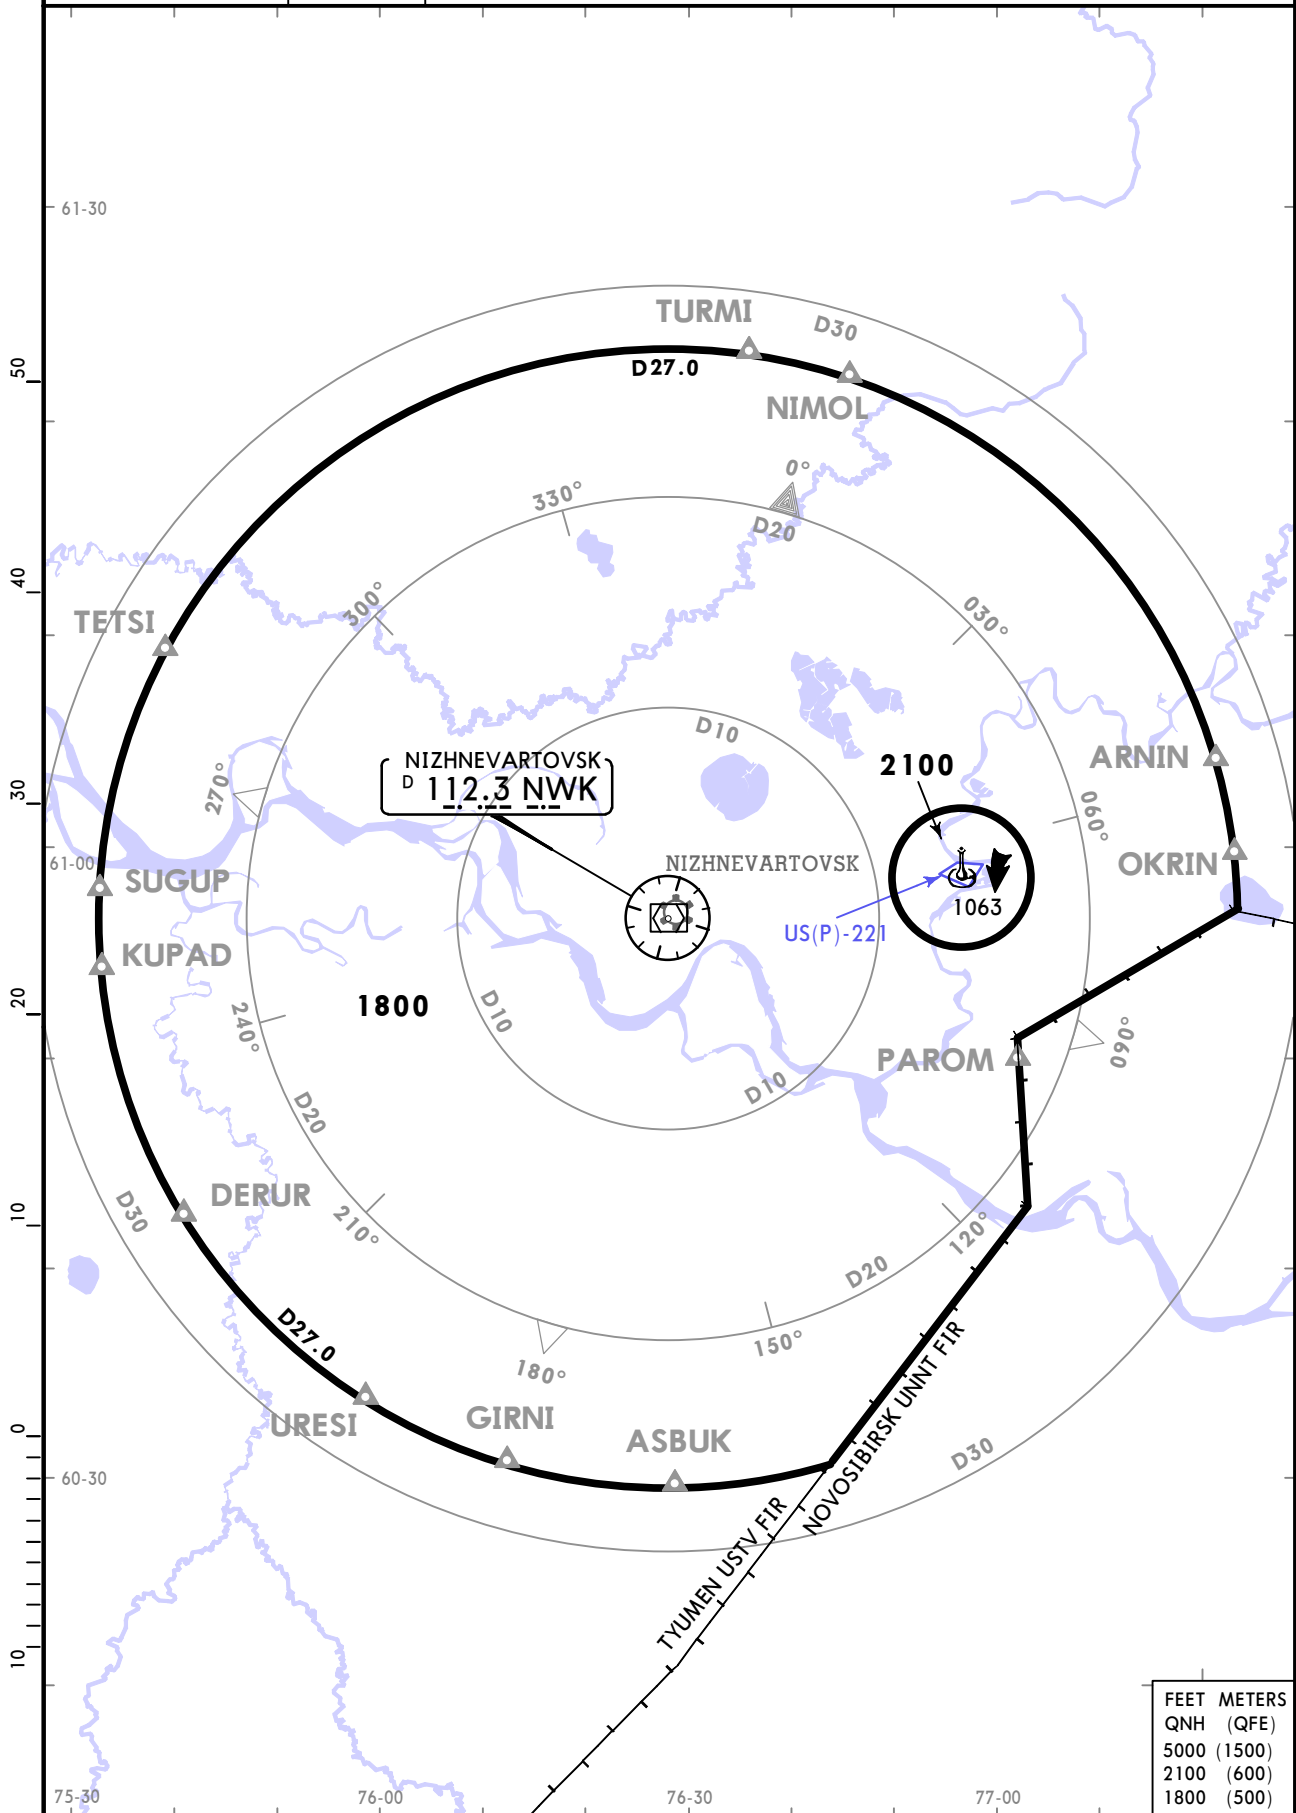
61-30

50

40

30

61-00

20

10

0

60-30

10

TURMI
D30
D27.0
NIMOL
0°
D20
330°
300°
030°
TETSI
D10
2100
ARNIN
270°
NIZHNEVARTOVSK
D 112.3 NWK
060°
OKRIN
NIZHNEVARTOVSK
1063
US(P)-221
SUGUP
KUPAD
1800
D10
240°
PAROM
090°
D10
D20
DERUR
D30
210°
120°
D20
D27.0
150°
180°
NOVOSIBIRSK UNNT FIR
URESI
GIRNI
ASBUK
D30
TYUMEN USTV FIR

75-30
76-00
76-30
77-00

FEET METERS
QNH (QFE)
5000 (1500)
2100 (600)
1800 (500)